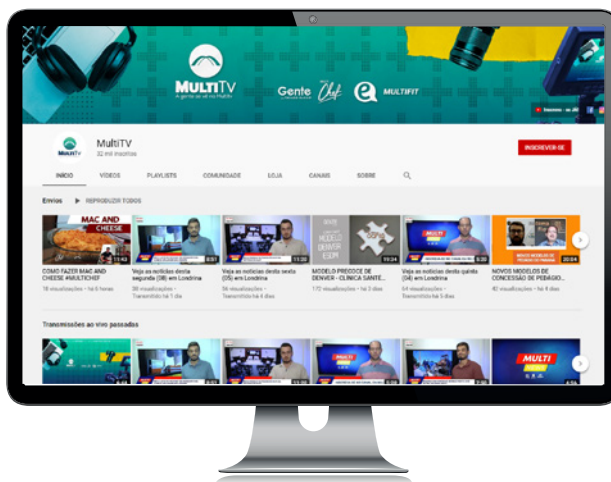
MULTITV
A gente se vê na MultiTV

Gente Chef MULTIFIT

MultiTV
32 mil inscritos

INSCREVER-SE

INÍCIO VÍDEOS PLAYLISTS COMUNIDADE LOJA CANAIS SOBRE

Envios ▶ REPRODUZIR TODOS

MAC AND CHEESE
COMO FAZER MAC AND CHEESE #MULTICHEF
18 visualizações • há 6 horas

Veja as notícias desta segunda (08) em Londrina
39 visualizações • Transmitido há 1 dia

Veja as notícias desta sexta (05) em Londrina
56 visualizações • Transmitido há 4 dias

MODELO PREDOCE DE DENVER - CLÍNICA SANTÉ...
172 visualizações • há 3 dias

MULTI
Veja as notícias desta quinta (04) em Londrina
64 visualizações • Transmitido há 5 dias

NOVOS MODELOS DE CONCESSÃO DE PEDÁGIO
NOVOS MODELOS DE CONCESSÃO DE PEDÁGIO...
42 visualizações • há 6 dias

Transmissões ao vivo passadas

MULTI
MULTI